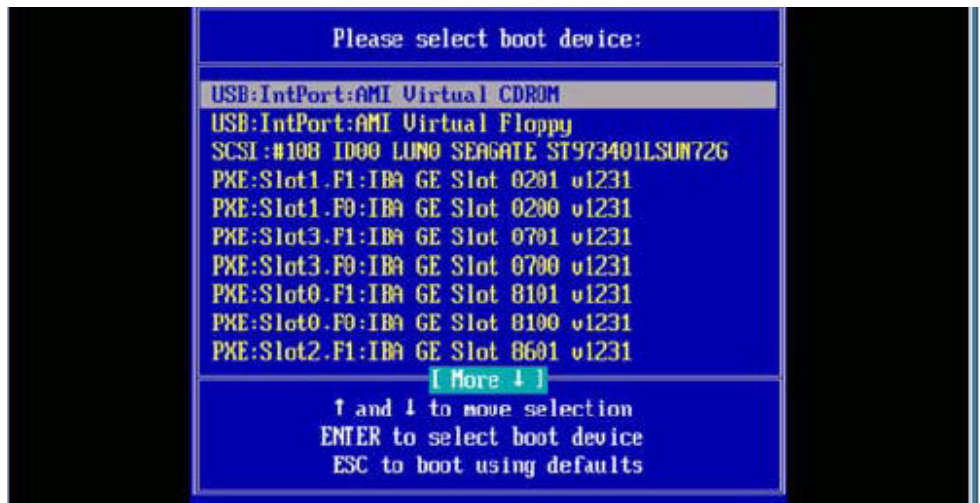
Please select boot device:

USB:IntPort:AMI Virtual CDROM
USB:IntPort:AMI Virtual Floppy
SCSI:#100 ID00 LUN0 SEAGATE ST973401LSUN72G
PXE:Slot1.F1:IBA GE Slot 0201 v1231
PXE:Slot1.F0:IBA GE Slot 0200 v1231
PXE:Slot3.F1:IBA GE Slot 0701 v1231
PXE:Slot3.F0:IBA GE Slot 0700 v1231
PXE:Slot0.F1:IBA GE Slot 8101 v1231
PXE:Slot0.F0:IBA GE Slot 8100 v1231
PXE:Slot2.F1:IBA GE Slot 8601 v1231
[ More ↓ ]

↑ and ↓ to move selection
ENTER to select boot device
ESC to boot using defaults